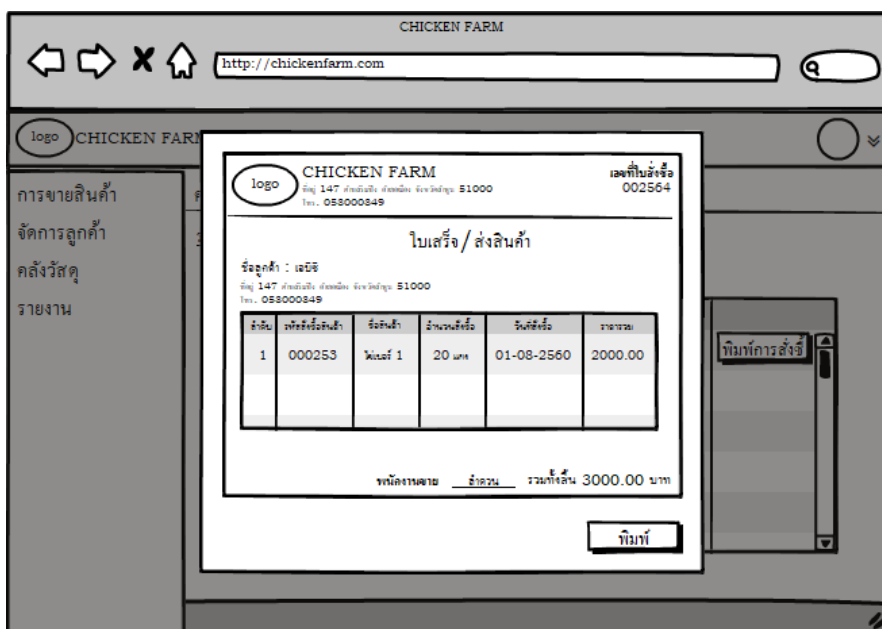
CHICKEN FARM

http://chickenfarm.com

logo CHICKEN FARM

การขายสินค้า
จัดการลูกค้า
คลังวัสดุ
รายงาน

logo CHICKEN FARM
หมู่ 147 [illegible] 51000
โทร. 058000849

เลขที่ใบสั่งซื้อ
002564

ใบเสร็จ / ส่งสินค้า

ชื่อลูกค้า : เอบีซี
หมู่ 147 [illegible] 51000
โทร. 058000849

| ลำดับ | รหัสใบสั่งซื้อสินค้า | ชื่อสินค้า | จำนวนสั่งซื้อ | วันที่สั่งซื้อ | ราคารวม |
|---|---|---|---|---|---|
| 1 | 000253 | ไข่เบอร์ 1 | 20 แผง | 01-08-2560 | 2000.00 |
| | | | | | |
| | | | | | |

พนักงานขาย ลำดวน รวมทั้งสิ้น 3000.00 บาท

พิมพ์

พิมพ์การสั่งซื้อ